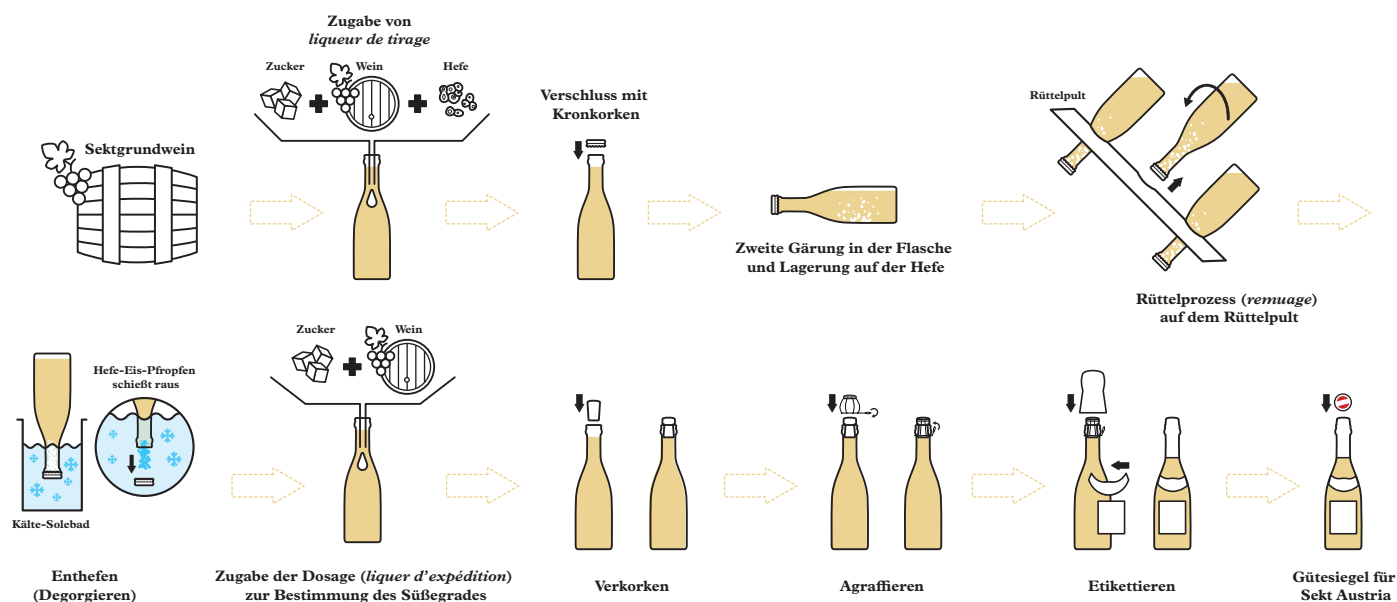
Zugabe von
*liqueur de tirage*

Zucker

Wein

Hefe

Sektgrundwein

Verschluss mit Kronkorken

Zweite Gärung in der Flasche und Lagerung auf der Hefe

Rüttelpult

Rüttelprozess (*remuage*) auf dem Rüttelpult

Hefe-Eis-Pfropfen schießt raus

Kälte-Solebad

Enthefen (Degorgieren)

Zucker

Wein

Zugabe der Dosage (*liquer d'expédition*) zur Bestimmung des Süßegrades

Verkorken

Agraffieren

Etikettieren

Gütesiegel für Sekt Austria